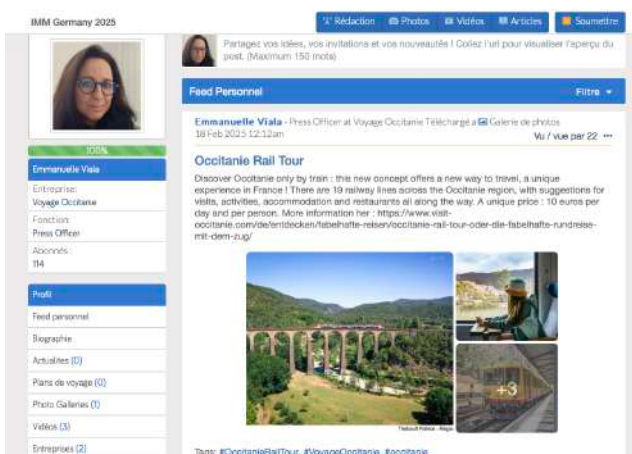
IMM Germany 2025

Rédaction
Photos
Vidéos
Articles
Soumettre

Partagez vos idées, vos invitations et vos nouveautés ! Collez l'url pour visualiser l'aperçu du post. (Maximum 150 mots)

Feed Personnel
Filtre

100%

Emmanuelle Viala

Entreprise:
Voyage Occitanie

Fonction:
Press Officer

Abonnés:
114

Profil
Feed personnel
Biographie
Actualites (0)
Plans de voyage (0)
Photo Galleries (1)
Vidéos (3)
Entreprises (2)

Emmanuelle Viala - Press Officer at Voyage Occitanie Téléchargé a Galerie de photos
18 Feb 2025 12:12am
Vu / vue par 22 ···

Occitanie Rail Tour

Discover Occitanie only by train : this new concept offers a new way to travel, a unique experience in France ! There are 19 railway lines across the Occitanie region, with suggestions for visits, activities, accommodation and restaurants all along the way. A unique price : 10 euros per day and per person. More information her : https://www.visit-occitanie.com/de/entdecken/fabelhafte-reisen/occitanie-rail-tour-oder-die-fabelhafte-rundreise-mit-dem-zug/

+3

Thibault Pelissa - Alegia

Tags: #OccitanieRailTour, #VoyageOccitanie, #occitanie